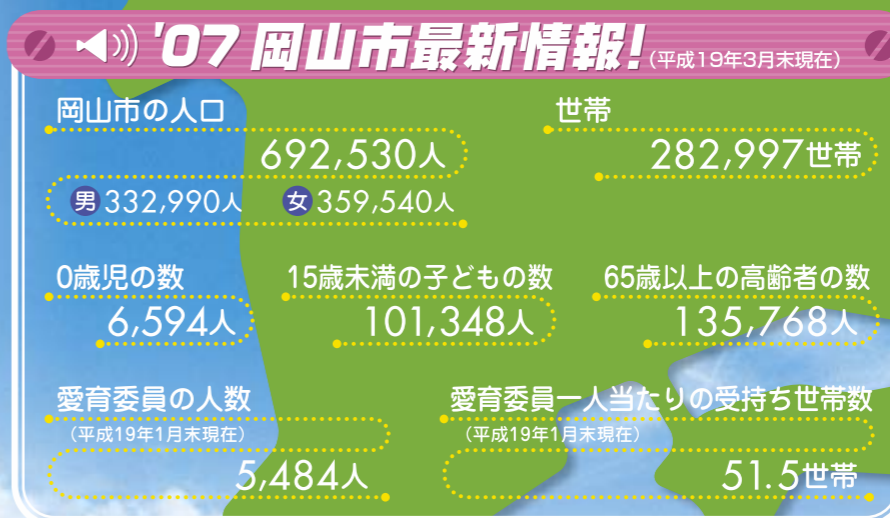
'07 岡山市最新情報!（平成19年3月末現在）

岡山市の人口
692,530人
男 332,990人 女 359,540人

世帯
282,997世帯

0歳児の数
6,594人

15歳未満の子どもの数
101,348人

65歳以上の高齢者の数
135,768人

愛育委員の人数
（平成19年1月末現在）
5,484人

愛育委員一人当たりの受持ち世帯数
（平成19年1月末現在）
51.5世帯